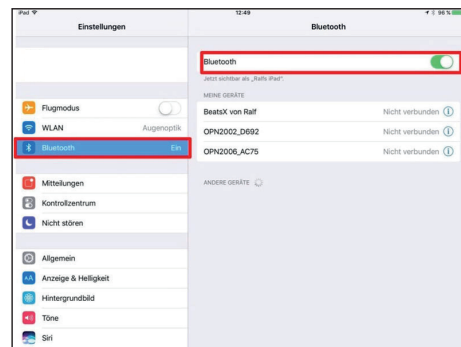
iPad
12:49
96 %

Einstellungen

Flugmodus
WLAN Augenoptik
Bluetooth Ein

Mitteilungen
Kontrollzentrum
Nicht stören

Allgemein
Anzeige & Helligkeit
Hintergrundbild
Töne
Siri

Bluetooth

Bluetooth
Jetzt sichtbar als „Ralfs iPad".

MEINE GERÄTE
BeatsX von Ralf Nicht verbunden
OPN2002_D692 Nicht verbunden
OPN2006_AC75 Nicht verbunden

ANDERE GERÄTE